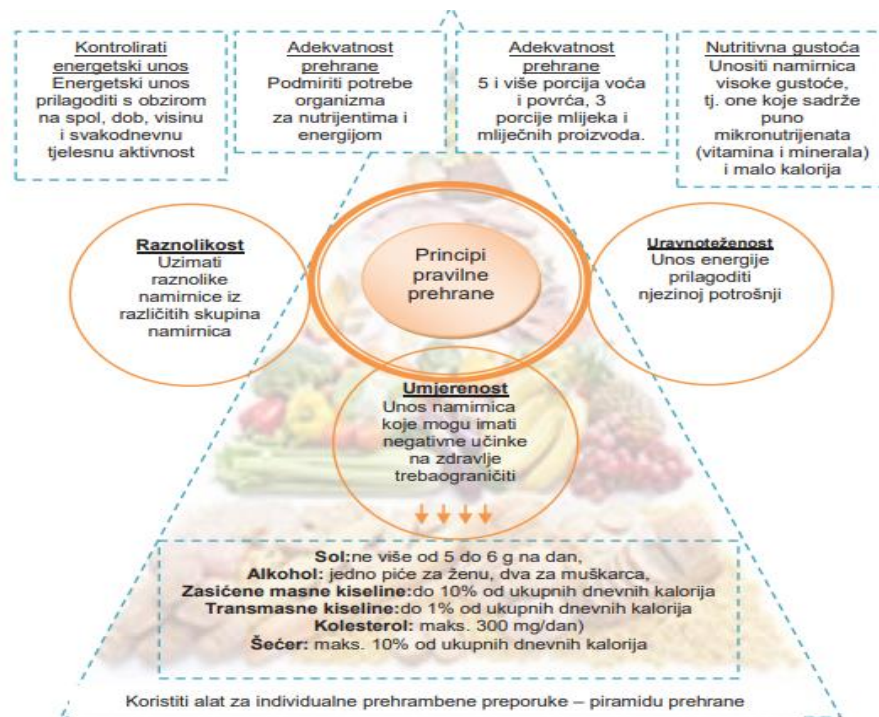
Kontrolirati energetski unos
Energetski unos prilagoditi s obzirom na spol, dob, visinu i svakodnevnu tjelesnu aktivnost

Adekvatnost prehrane
Podmiriti potrebe organizma za nutrijentima i energijom

Adekvatnost prehrane
5 i više porcija voća i povrća, 3 porcije mlijeka i mliječnih proizvoda.

Nutritivna gustoća
Unositi namirnica visoke gustoće, tj. one koje sadrže puno mikronutrijenata (vitamina i minerala) i malo kalorija

Raznolikost
Uzimati raznolike namirnice iz različitih skupina namirnica

Principi pravilne prehrane

Uravnoteženost
Unos energije prilagoditi njezinoj potrošnji

Umjerenost
Unos namirnica koje mogu imati negativne učinke na zdravlje trebaograničiti

Sol:ne više od 5 do 6 g na dan,
Alkohol: jedno piće za ženu, dva za muškarca,
Zasićene masne kiseline:do 10% od ukupnih dnevnih kalorija
Transmasne kiseline:do 1% od ukupnih dnevnih kalorija
Kolesterol: maks. 300 mg/dan)
Šećer: maks. 10% od ukupnih dnevnih kalorija

Koristiti alat za individualne prehrambene preporuke – piramidu prehrane